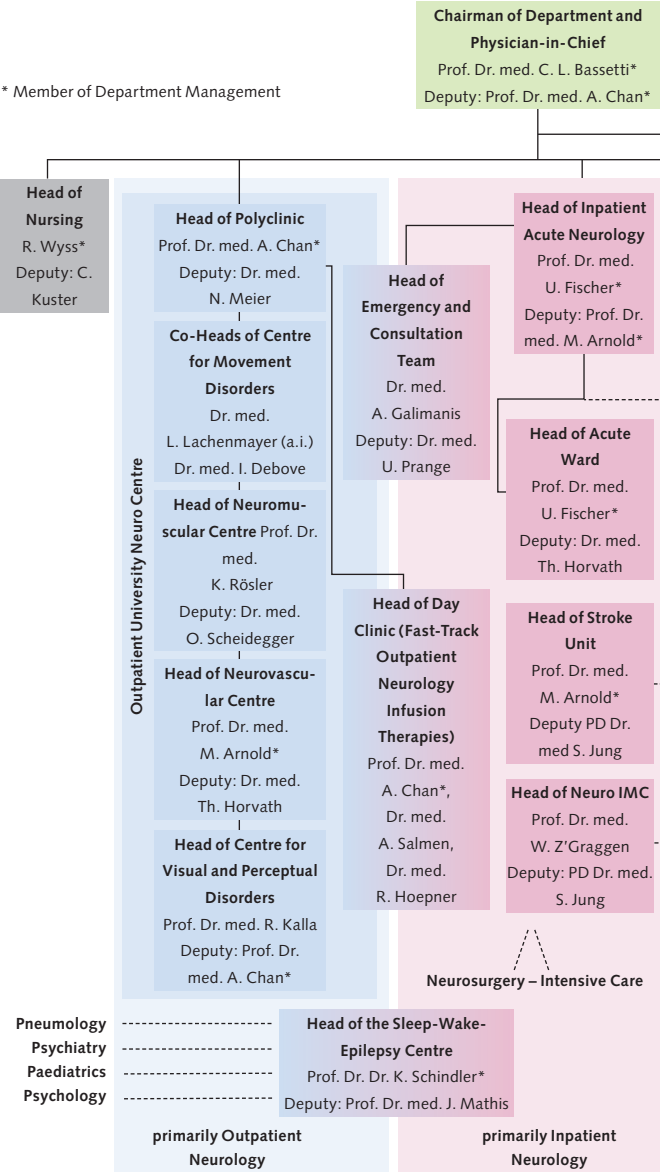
**Chairman of Department and Physician-in-Chief**
Prof. Dr. med. C. L. Bassetti*
Deputy: Prof. Dr. med. A. Chan*

* Member of Department Management

**Head of Nursing**
R. Wyss*
Deputy: C. Kuster

Outpatient University Neuro Centre

**Head of Polyclinic**
Prof. Dr. med. A. Chan*
Deputy: Dr. med. N. Meier

**Co-Heads of Centre for Movement Disorders**
Dr. med. L. Lachenmayer (a.i.)
Dr. med. I. Debove

**Head of Neuromuscular Centre** Prof. Dr. med. K. Rösler
Deputy: Dr. med. O. Scheidegger

**Head of Neurovascular Centre**
Prof. Dr. med. M. Arnold*
Deputy: Dr. med. Th. Horvath

**Head of Centre for Visual and Perceptual Disorders**
Prof. Dr. med. R. Kalla
Deputy: Prof. Dr. med. A. Chan*

**Head of Emergency and Consultation Team**
Dr. med. A. Galimanis
Deputy: Dr. med. U. Prange

**Head of Day Clinic (Fast-Track Outpatient Neurology Infusion Therapies)**
Prof. Dr. med. A. Chan*, Dr. med. A. Salmen, Dr. med. R. Hoepner

**Head of Inpatient Acute Neurology**
Prof. Dr. med. U. Fischer*
Deputy: Prof. Dr. med. M. Arnold*

**Head of Acute Ward**
Prof. Dr. med. U. Fischer*
Deputy: Dr. med. Th. Horvath

**Head of Stroke Unit**
Prof. Dr. med. M. Arnold*
Deputy PD Dr. med S. Jung

**Head of Neuro IMC**
Prof. Dr. med. W. Z'Graggen
Deputy: PD Dr. med. S. Jung

**Neurosurgery – Intensive Care**

Pneumology
Psychiatry
Paediatrics
Psychology

**Head of the Sleep-Wake-Epilepsy Centre**
Prof. Dr. Dr. K. Schindler*
Deputy: Prof. Dr. med. J. Mathis

**primarily Outpatient Neurology**

**primarily Inpatient Neurology**